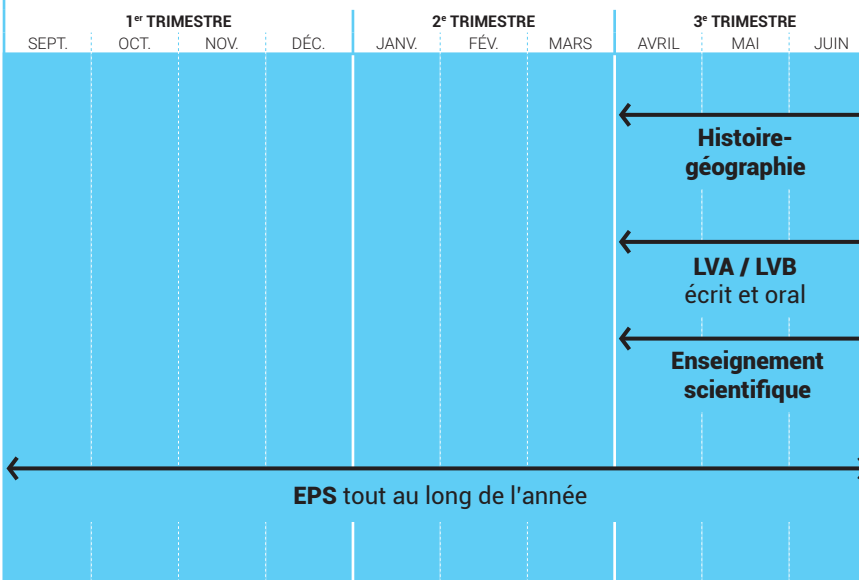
1$^{er}$ TRIMESTRE
SEPT. OCT. NOV. DÉC.

2$^{e}$ TRIMESTRE
JANV. FÉV. MARS

3$^{e}$ TRIMESTRE
AVRIL MAI JUIN

Histoire-géographie

LVA / LVB
écrit et oral

Enseignement scientifique

EPS tout au long de l'année